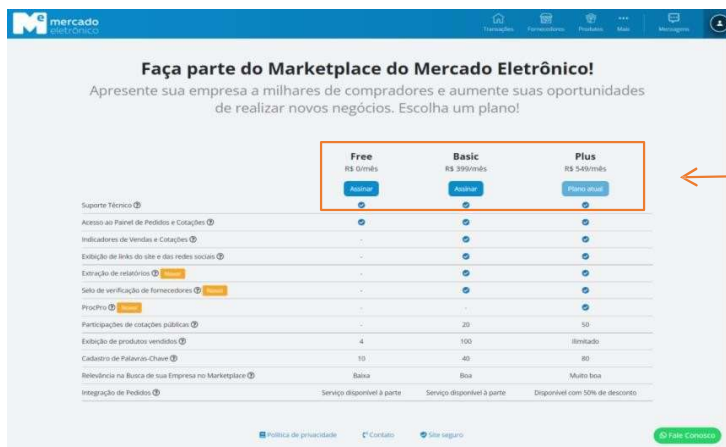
mercado eletrônico

Transações Fornecedores Produtos Mais Mensagens

Faça parte do Marketplace do Mercado Eletrônico!

Apresente sua empresa a milhares de compradores e aumente suas oportunidades de realizar novos negócios. Escolha um plano!

| | Free R$ 0/mês Assinar | Basic R$ 399/mês Assinar | Plus R$ 549/mês Plano atual |
|---|---|---|---|
| Suporte Técnico ⓘ | ✓ | ✓ | ✓ |
| Acesso ao Painel de Pedidos e Cotações ⓘ | ✓ | ✓ | ✓ |
| Indicadores de Vendas e Cotações ⓘ | - | ✓ | ✓ |
| Exibição de links do site e das redes sociais ⓘ | - | ✓ | ✓ |
| Extração de relatórios ⓘ Novo | - | ✓ | ✓ |
| Selo de verificação de fornecedores ⓘ Novo | - | ✓ | ✓ |
| ProcPro ⓘ Novo | - | - | ✓ |
| Participações de cotações públicas ⓘ | - | 20 | 50 |
| Exibição de produtos vendidos ⓘ | 4 | 100 | Ilimitado |
| Cadastro de Palavras-Chave ⓘ | 10 | 40 | 80 |
| Relevância na Busca de sua Empresa no Marketplace ⓘ | Baixa | Boa | Muito boa |
| Integração de Pedidos ⓘ | Serviço disponível à parte | Serviço disponível à parte | Disponível com 50% de desconto |

Política de privacidade Contato Site seguro

Fale Conosco